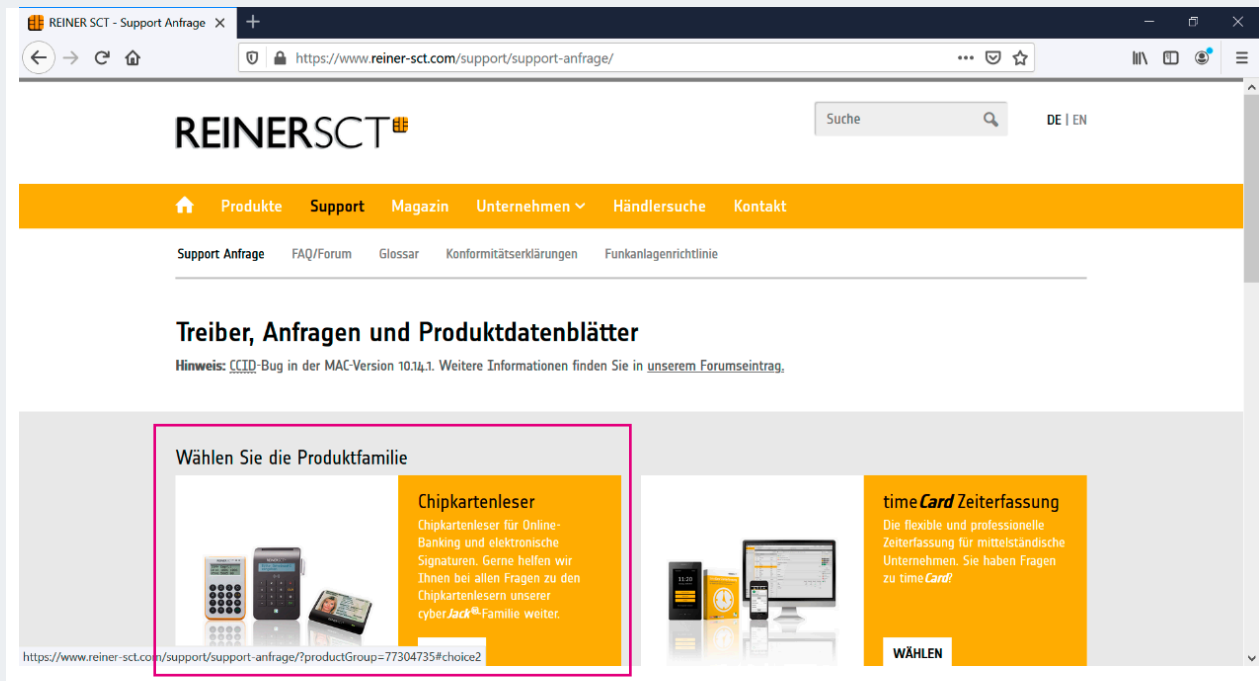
REINER SCT - Support Anfrage

https://www.reiner-sct.com/support/support-anfrage/

REINERSCT

Suche

DE | EN

Produkte Support Magazin Unternehmen Händlersuche Kontakt

Support Anfrage FAQ/Forum Glossar Konformitätserklärungen Funkanlagenrichtlinie

Treiber, Anfragen und Produktdatenblätter

Hinweis: CCID-Bug in der MAC-Version 10.14.1. Weitere Informationen finden Sie in unserem Forumseintrag.

Wählen Sie die Produktfamilie

Chipkartenleser

Chipkartenleser für Online-Banking und elektronische Signaturen. Gerne helfen wir Ihnen bei allen Fragen zu den Chipkartenlesern unserer cyberJack®-Familie weiter.

timeCard Zeiterfassung

Die flexible und professionelle Zeiterfassung für mittelständische Unternehmen. Sie haben Fragen zu timeCard?

WÄHLEN

https://www.reiner-sct.com/support/support-anfrage/?productGroup=77304735#choice2